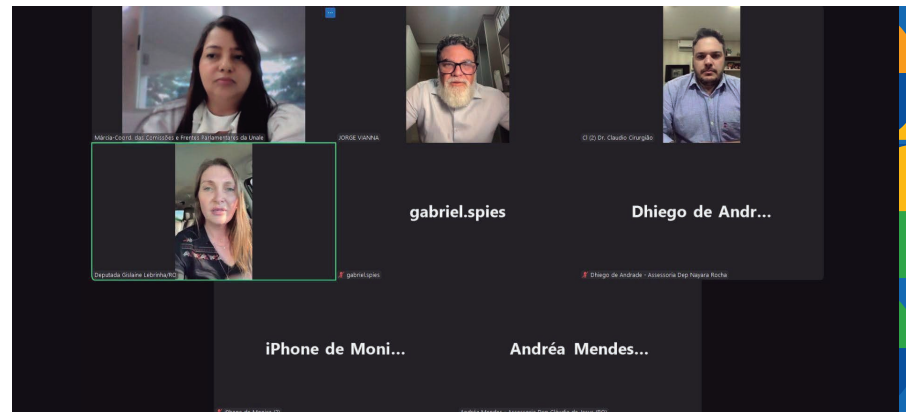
Márcia-Coord. das Comissões e Frentes Parlamentares da Unale

JORGE VIANNA

CI (2) Dr. Claudio Cirurgião

Deputada Gislaine Lebrinha/RO

gabriel.spies

gabriel.spies

Dhiego de Andr...

Dhiego de Andrade - Assessoria Dep Nayara Rocha

iPhone de Moni...

Andréa Mendes...

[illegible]

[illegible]